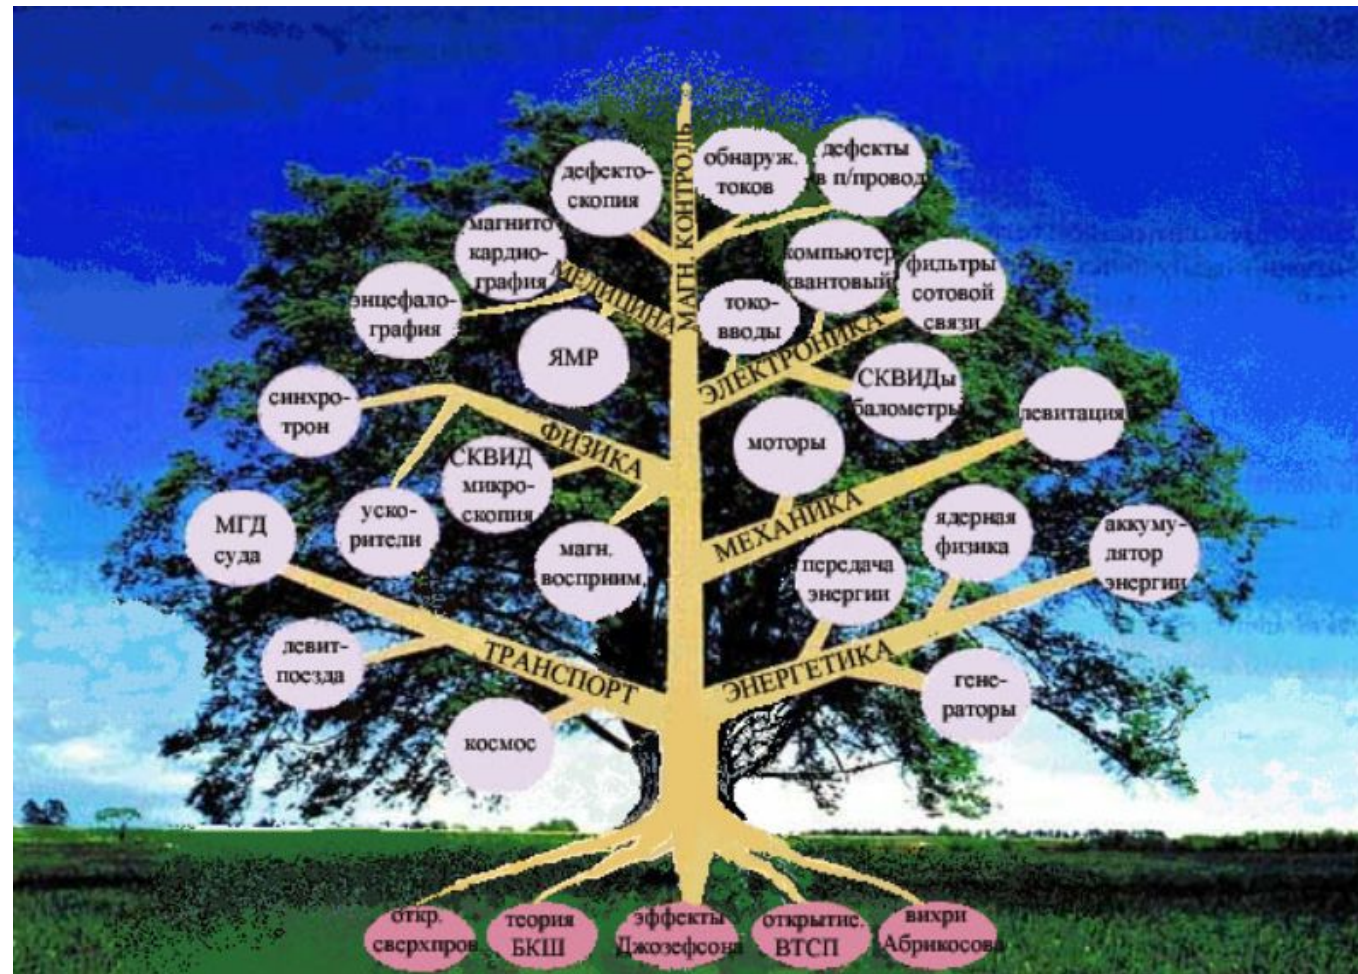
МАГН. КОНТРОЛЬ

дефектоскопия

обнаруж. токов

дефекты в п/провод

магнито кардиография

МЕДИЦИНА

энцефалография

ЯМР

токовводы

компьютер квантовый

фильтры сотовой связи

ЭЛЕКТРОНИКА

СКВИДы баллометры

синхротрон

ФИЗИКА

СКВИД микроскопия

моторы

левитация

МЕХАНИКА

ускорители

МГД суда

магн. восприим.

передача энергии

ядерная физика

аккумулятор энергии

левит-поезда

ТРАНСПОРТ

ЭНЕРГЕТИКА

генераторы

космос

откр. сверхпров

теория БКШ

эффекты Джозефсона

открытие ВТСП

вихри Абрикосова